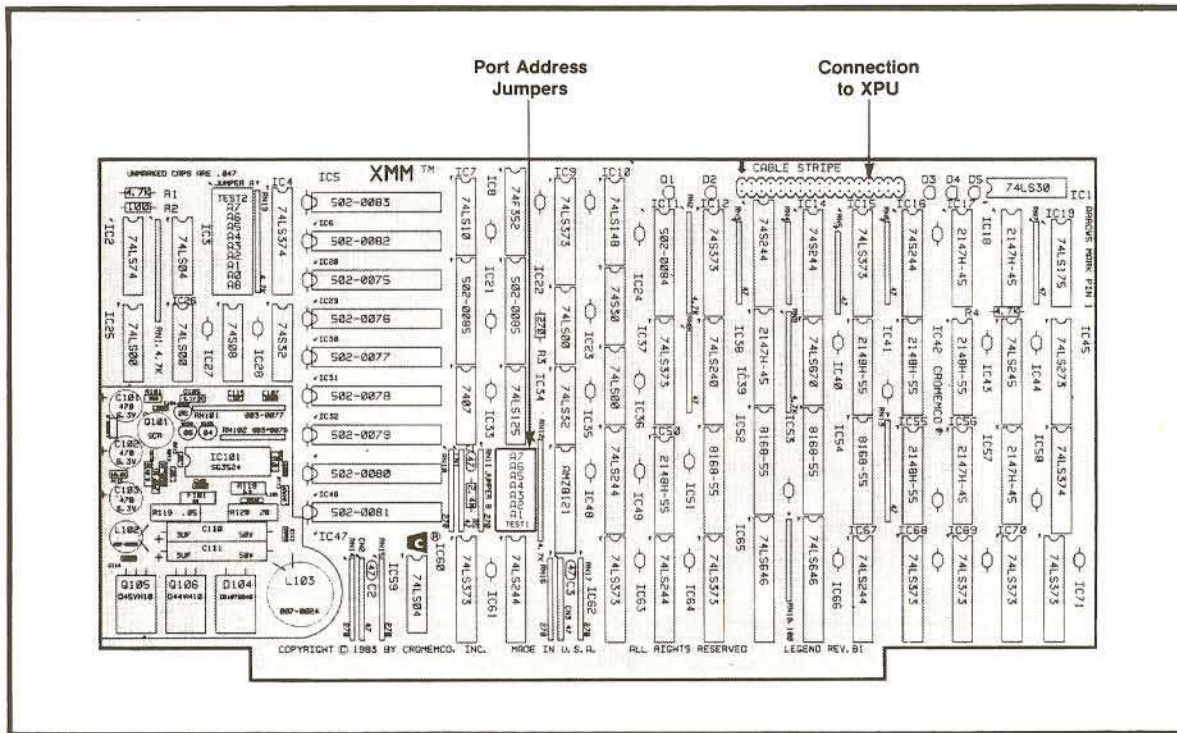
Port Address Jumpers

Connection to XPU

UNMARKED CAPS ARE .047

XMM ™

CABLE STRIPE

4.7K R1
100 R2

IC5 IC4 IC7 IC8 IC9 IC10 IC1

JUMPER A

TEST2

74LS374

502-0083
502-0082
502-0075
502-0076
502-0077
502-0078
502-0079
502-0080
502-0081

IC6 IC20 IC29 IC30 IC31 IC32 IC48

74LS74 74LS04 IC2 IC3 IC25 IC26 74LS00 74LS08 74S08 74S32 IC27 IC28

74LS10 IC21 502-0085 7407 IC33

74F352 502-0086 IC22 74LS125 IC34

74LS373 74LS00 74LS32 AMZ8121

74LS148 74S30 74LS00 74LS244 IC23 IC35 IC48

D1 D2 D3 D4 D5 74LS30

IC11 IC12 IC13 IC14 IC15 IC16 IC17 IC18 IC19

502-0084 74S373 74S244 74S244 74LS373 74S244 2147H-45 2147H-45 74LS175

IC24 IC37 IC36 IC49 IC50 IC51 IC38 IC39 IC52 IC53 IC54 IC40 IC41 IC42 IC43 IC44 IC45 IC55 IC56 IC57 IC58

74LS373 74LS240 2147H-45 74LS670 2148H-55 2148H-55 CROMEMCO 2148H-55 74LS245 74LS273

2148H-55 8168-55 8168-55 8168-55 8168-55 2148H-55 2147H-45 2147H-45 74LS374

R4 4.7K

BRACKS MARK PIN 1

SCR Q101 IC101 SG3524 C101 C102 C103 L102 C110 C111 R119 R120 L103

Q105 Q106 D104

IC47 IC59 IC60 IC61 IC62 IC63 IC64 IC65 IC66 IC67 IC68 IC69 IC70 IC71

C2 C3 R3 R5

74LS04 74LS373 74LS244 74LS373 74LS244 74LS373 74LS646 74LS646 74LS244 74LS373 74LS373 74LS373 74LS373

TEST1 JUMPER B

COPYRIGHT © 1983 BY CROMEMCO, INC.   MADE IN U.S.A.   ALL RIGHTS RESERVED   LEGEND REV. B1